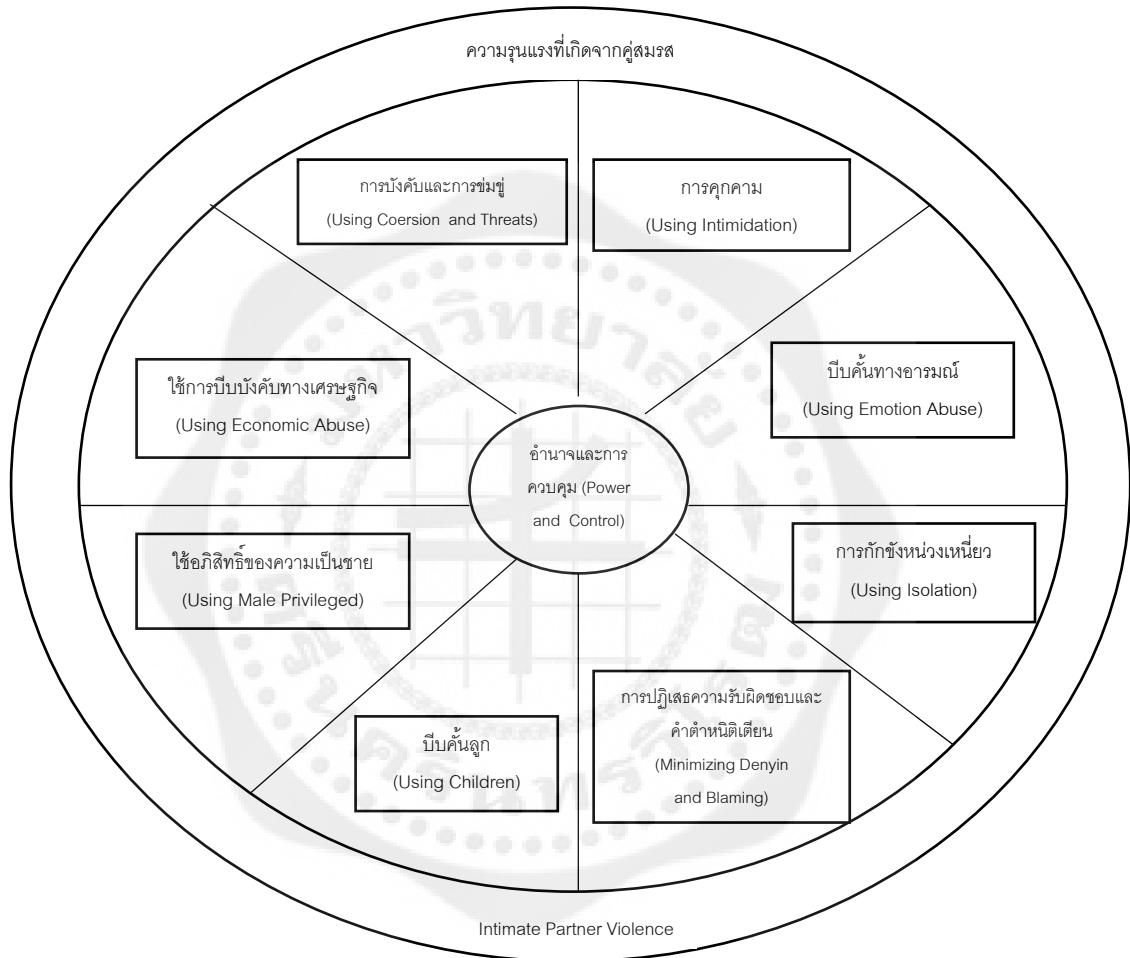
ความรุนแรงที่เกิดจากคู่สมรส

การบังคับและการข่มขู่
(Using Coersion and Threats)

การคุกคาม
(Using Intimidation)

ใช้การบีบบังคับทางเศรษฐกิจ
(Using Economic Abuse)

บีบคั้นทางอารมณ์
(Using Emotion Abuse)

อำนาจและการควบคุม (Power and Control)

ใช้อภิสิทธิ์ของความเป็นชาย
(Using Male Privileged)

การกักขังหน่วงเหนี่ยว
(Using Isolation)

บีบคั้นลูก
(Using Children)

การปฏิเสธความรับผิดชอบและคำตำหนิติเตียน
(Minimizing Denyin and Blaming)

Intimate Partner Violence